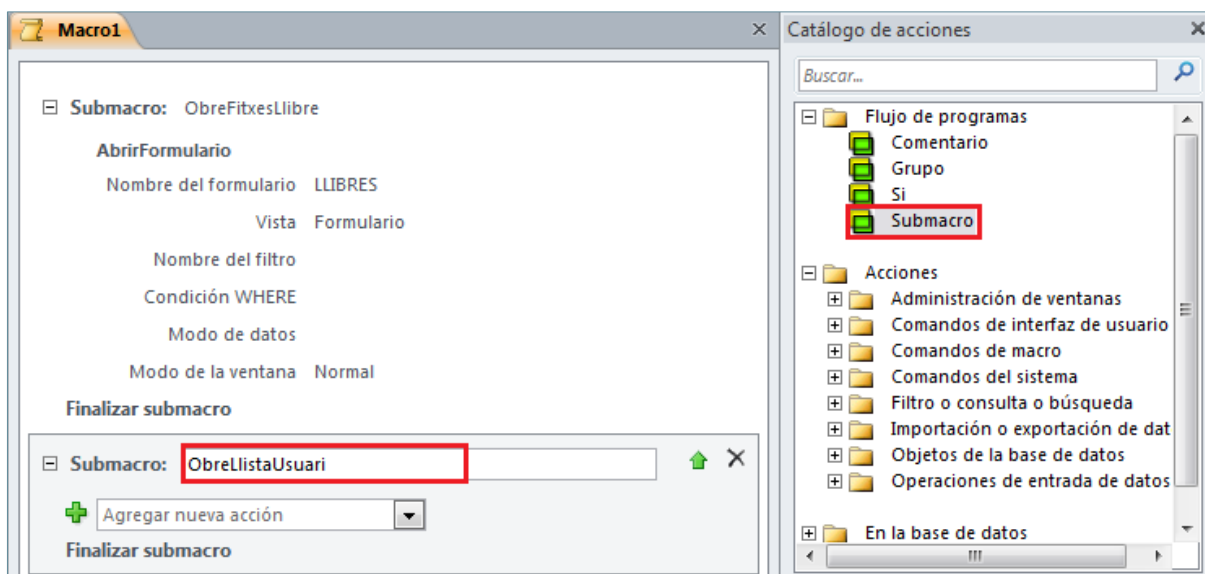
Macro1

Submacro: ObreFitxesLlibre

AbrirFormulario

Nombre del formulario LLIBRES

Vista Formulario

Nombre del filtro

Condición WHERE

Modo de datos

Modo de la ventana Normal

Finalizar submacro

Submacro: ObreLlistaUsuari

Agregar nueva acción

Finalizar submacro

Catálogo de acciones

Buscar...

Flujo de programas
Comentario
Grupo
Si
Submacro

Acciones
Administración de ventanas
Comandos de interfaz de usuario
Comandos de macro
Comandos del sistema
Filtro o consulta o búsqueda
Importación o exportación de dat
Objetos de la base de datos
Operaciones de entrada de datos

En la base de datos